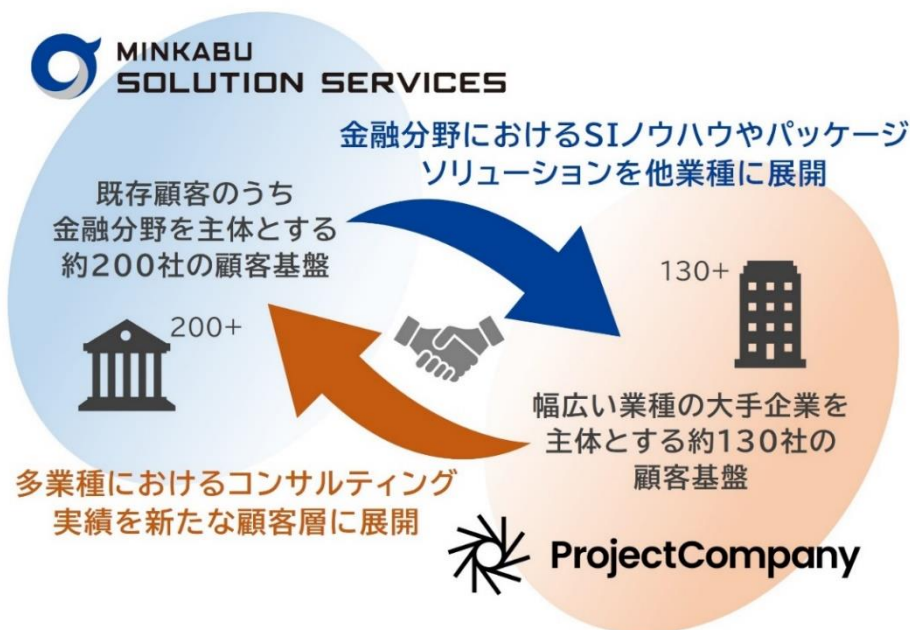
MINKABU
SOLUTION SERVICES

金融分野におけるSIノウハウやパッケージソリューションを他業種に展開

既存顧客のうち金融分野を主体とする約200社の顧客基盤

200+

130+

幅広い業種の大手企業を主体とする約130社の顧客基盤

多業種におけるコンサルティング実績を新たな顧客層に展開

ProjectCompany